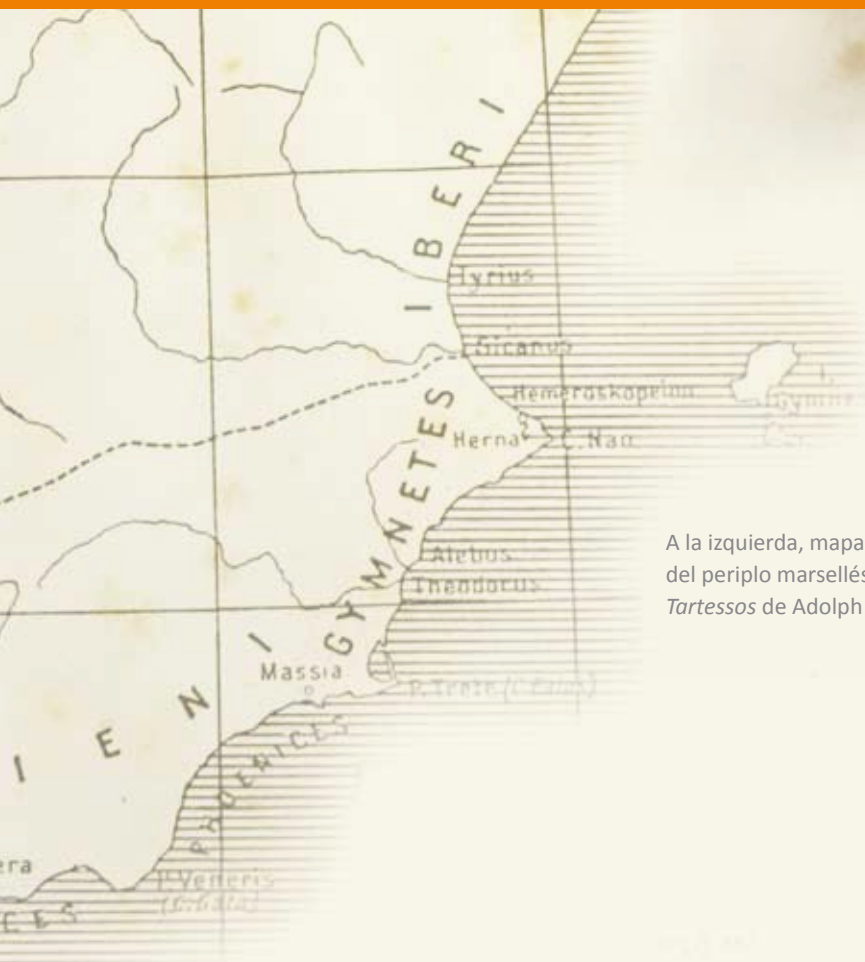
I B E R I

Tyrius

Sicanus

Hemeroskopeion

Herna

C. Nao

Gymne

G Y M N E T E S

Alebus

Theodorus

Massia

P. Traete (C. Palos)

I E N I

PHOENICES

P. Veneris (C. Gata)

era

ETES

A la izquierda, mapa
del periplo marsellés
Tartessos de Adolph